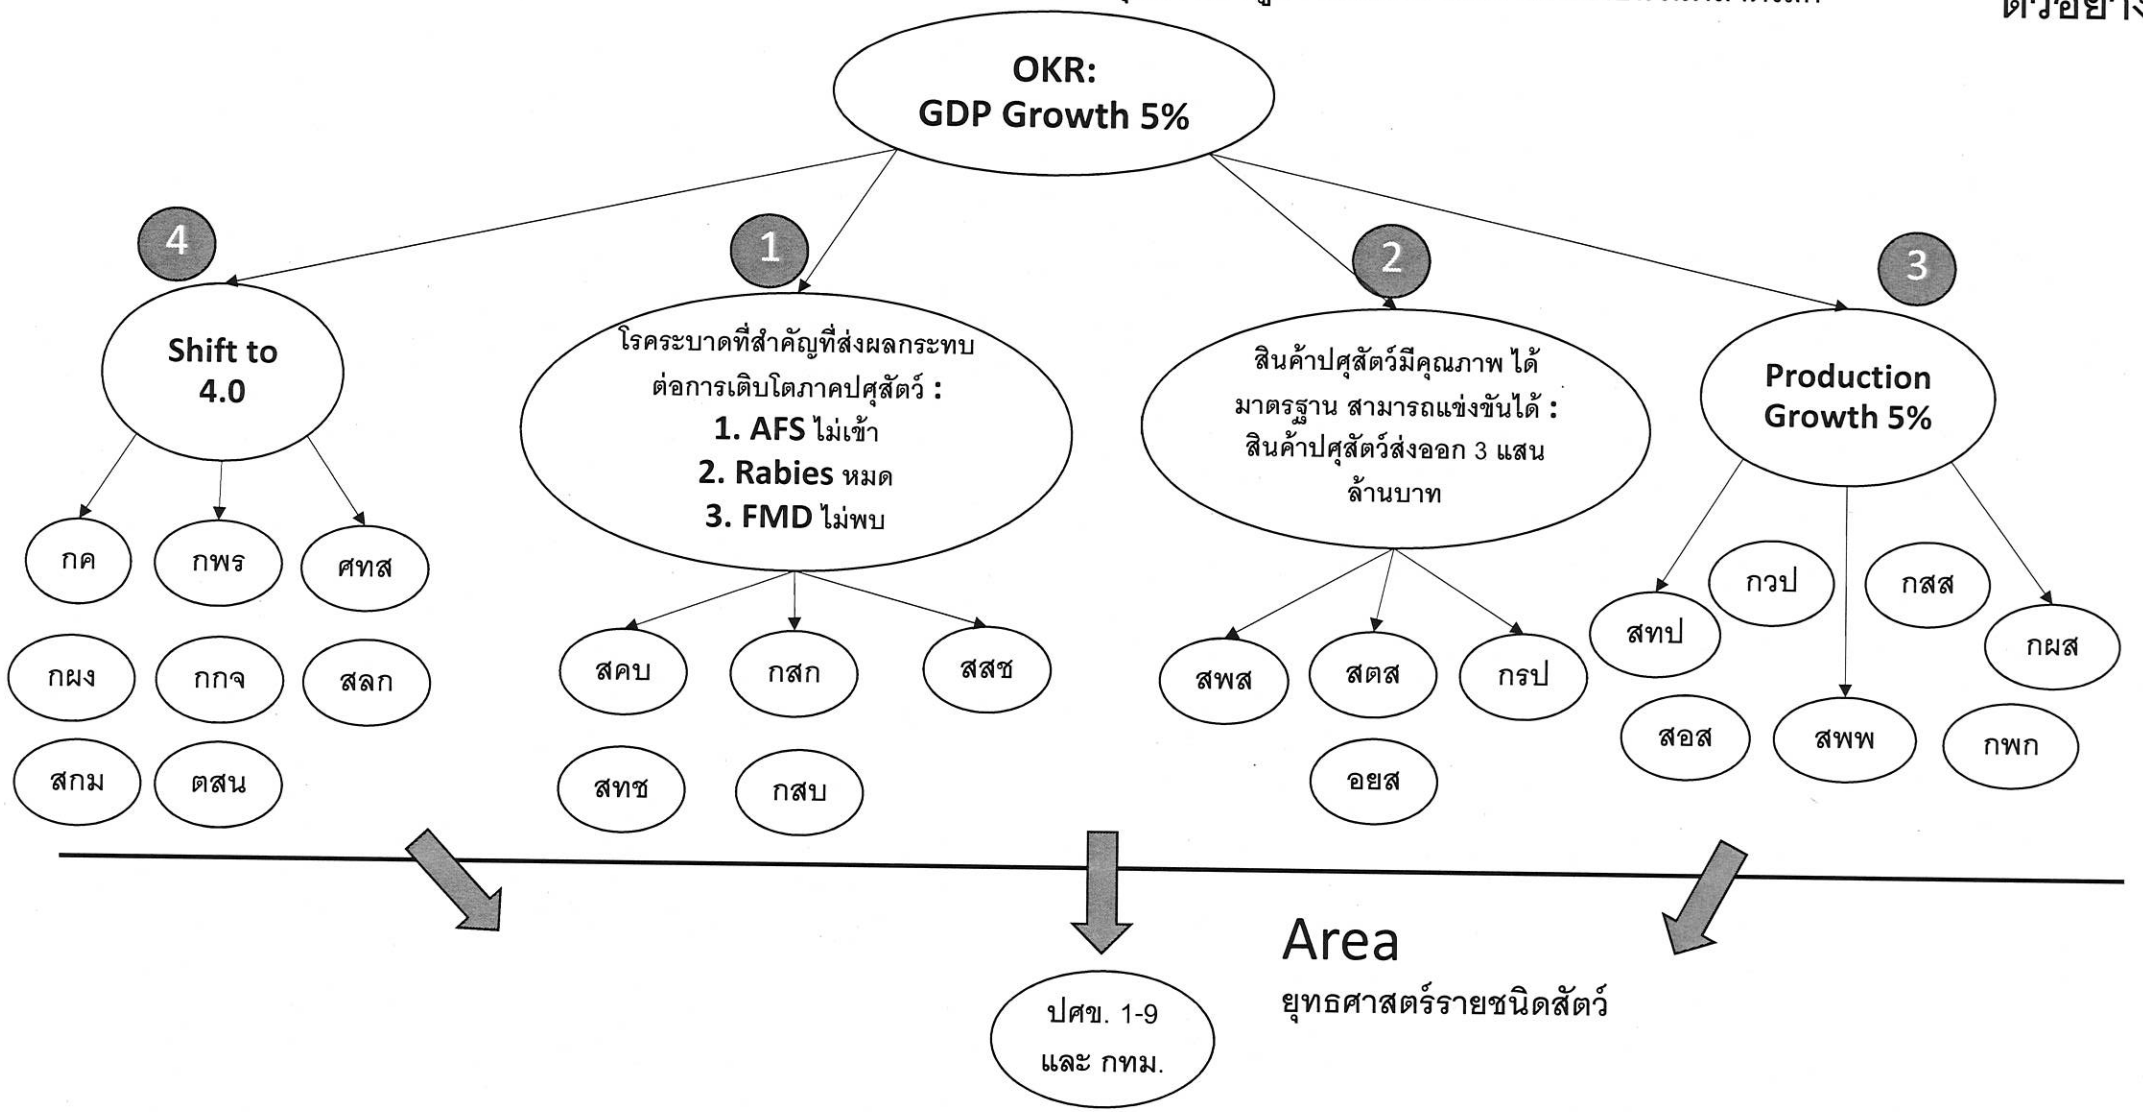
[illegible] ตัวอย่า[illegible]

OKR: GDP Growth 5%

4

Shift to 4.0

กค

กพร

ศทส

กผง

กกจ

สลก

สกม

ตสน

1

โรคระบาดที่สำคัญที่ส่งผลกระทบต่อการเติบโตภาคปศุสัตว์ :
1. AFS ไม่เข้า
2. Rabies หมด
3. FMD ไม่พบ

สคบ

กสก

สสช

สทช

กสบ

2

สินค้าปศุสัตว์มีคุณภาพ ได้มาตรฐาน สามารถแข่งขันได้ : สินค้าปศุสัตว์ส่งออก 3 แสนล้านบาท

สพส

สตส

กรป

อยส

3

Production Growth 5%

กวป

กสส

สทป

กผส

สอส

สพพ

กพก

Area
ยุทธศาสตร์รายชนิดสัตว์

ปศข. 1-9 และ กทม.